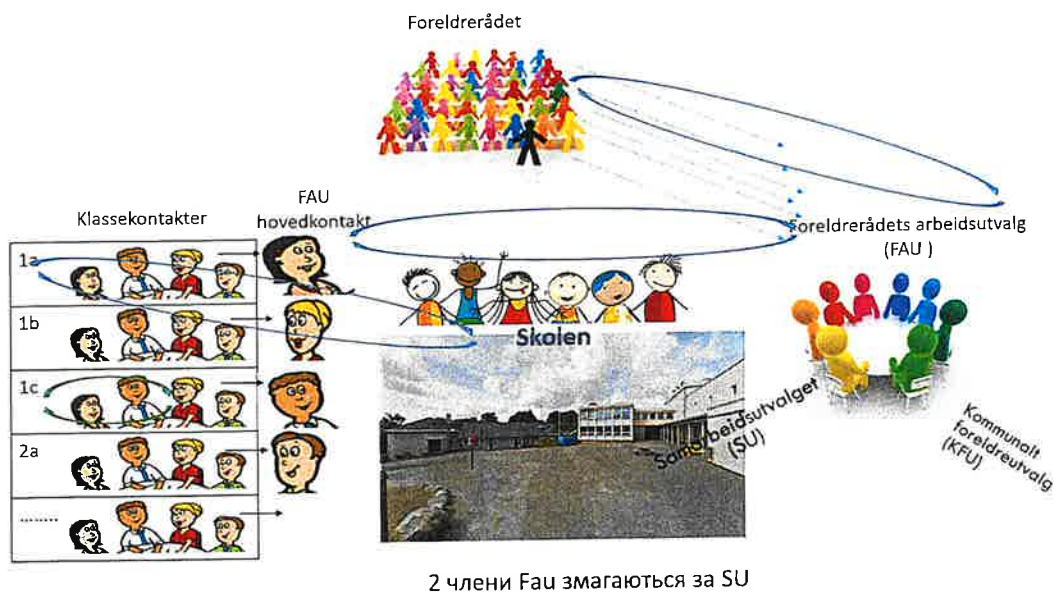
Foreldrerådet

FAU hovedkontakt

Klassekontakter

Foreldrerådets arbeidsutvalg (FAU )

1a

1b

1c

2a

.........

Skolen

Samarbeidsutvalget (SU)

Kommunalt foreldreutvalg (KFU)

2 члени Fau змагаються за SU